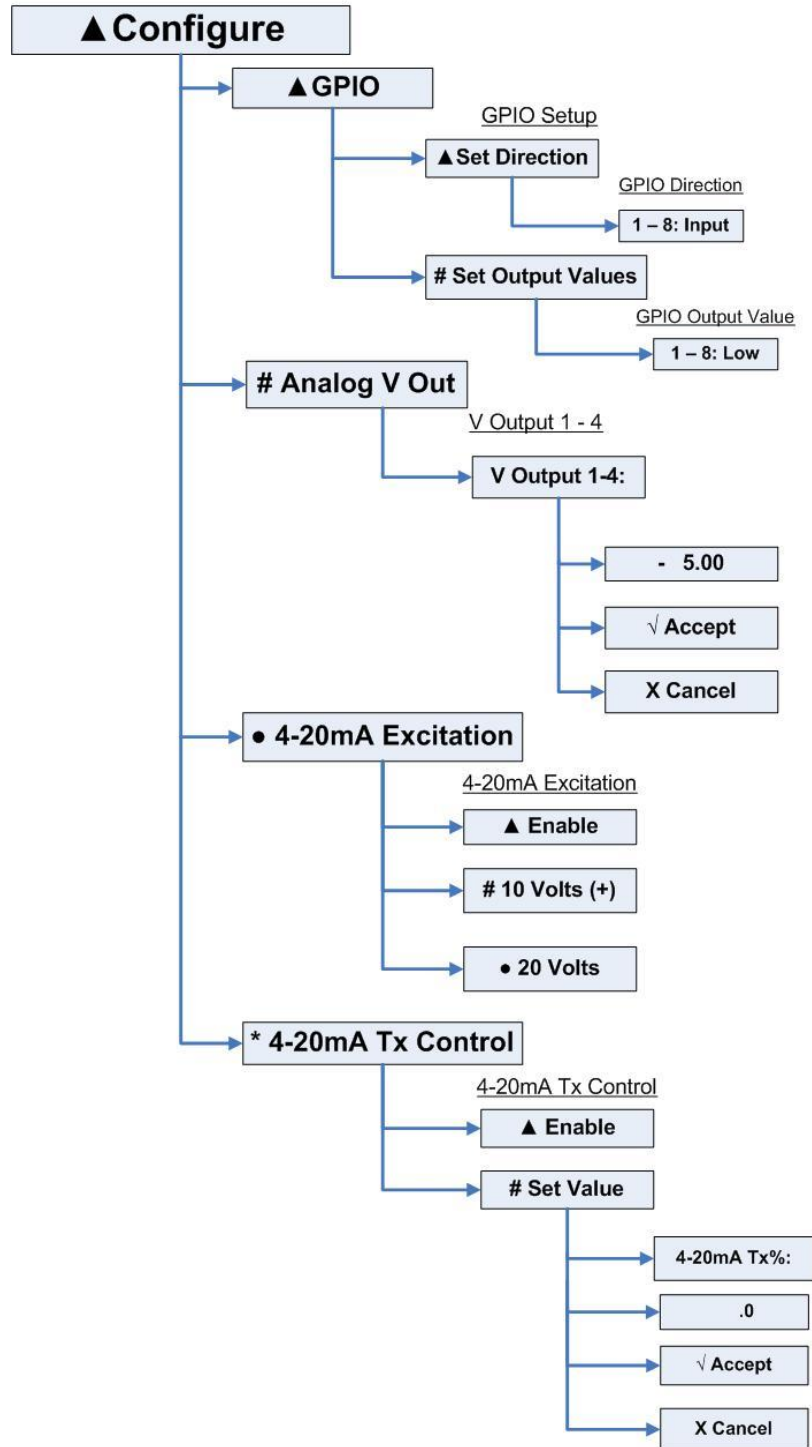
▲Configure

▲GPIO

GPIO Setup

▲Set Direction

GPIO Direction

1 – 8: Input

# Set Output Values

GPIO Output Value

1 – 8: Low

# Analog V Out

V Output 1 - 4

V Output 1-4:

- 5.00

√ Accept

X Cancel

● 4-20mA Excitation

4-20mA Excitation

▲ Enable

# 10 Volts (+)

● 20 Volts

* 4-20mA Tx Control

4-20mA Tx Control

▲ Enable

# Set Value

4-20mA Tx%:

.0

√ Accept

X Cancel